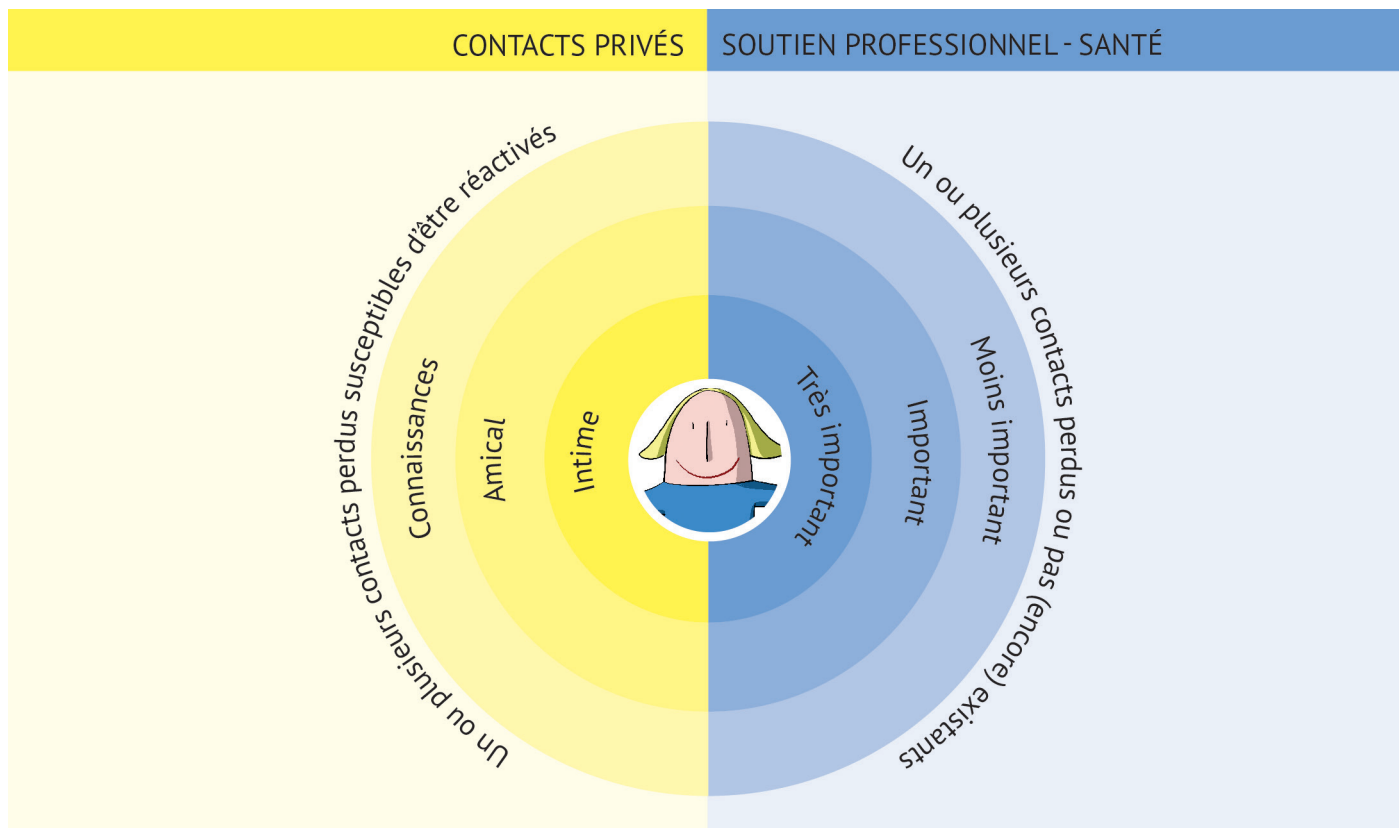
CONTACTS PRIVÉS

SOUTIEN PROFESSIONNEL - SANTÉ

Un ou plusieurs contacts perdus susceptibles d'être réactivés

Connaissances

Amical

Intime

Très important

Important

Moins important

Un ou plusieurs contacts perdus ou pas (encore) existants